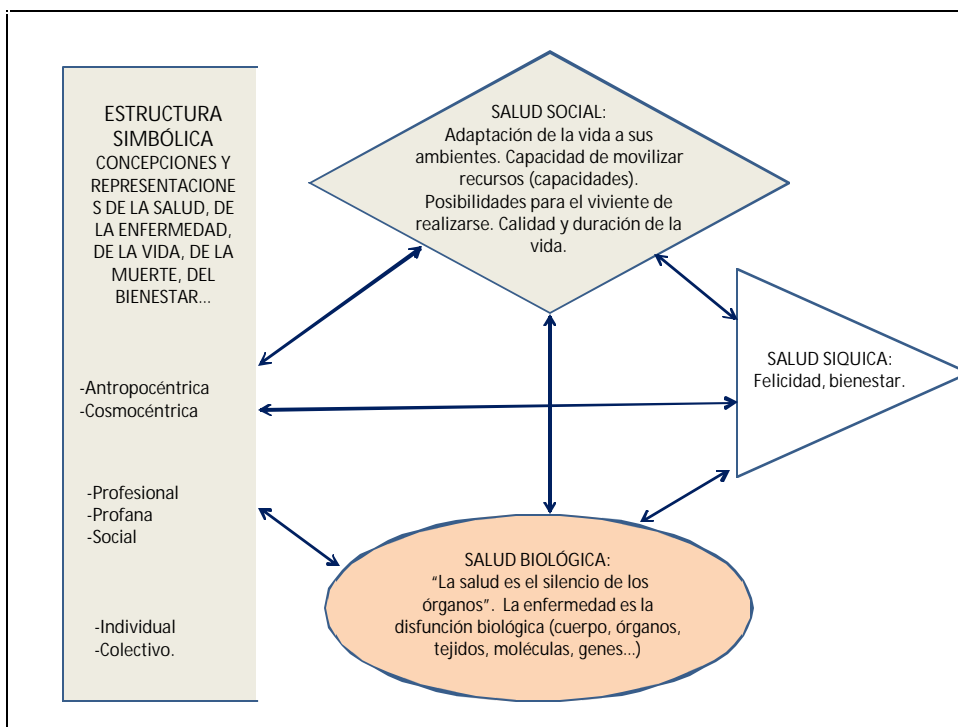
ESTRUCTURA SIMBÓLICA
CONCEPCIONES Y REPRESENTACIONES DE LA SALUD, DE LA ENFERMEDAD, DE LA VIDA, DE LA MUERTE, DEL BIENESTAR…

-Antropocéntrica
-Cosmocéntrica

-Profesional
-Profana
-Social

-Individual
-Colectivo.

SALUD SOCIAL:
Adaptación de la vida a sus ambientes. Capacidad de movilizar recursos (capacidades). Posibilidades para el viviente de realizarse. Calidad y duración de la vida.

SALUD SIQUICA:
Felicidad, bienestar.

SALUD BIOLÓGICA:
“La salud es el silencio de los órganos”. La enfermedad es la disfunción biológica (cuerpo, órganos, tejidos, moléculas, genes…)